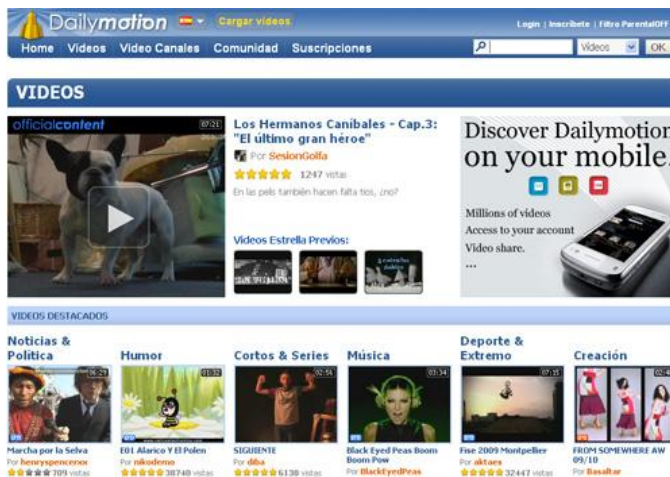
Dailymotion Cargar videos

Login | Inscríbete | Filtro ParentalOFF

Home Videos Video Canales Comunidad Suscripciones

Videos OK

VIDEOS

officialcontent 07:21

Los Hermanos Caníbales - Cap.3: "El último gran héroe"

Por SesionGolfa

1247 vistas

En las pelis también hacen falta tíos, ¿no?

Videos Estrella Previos:

Discover Dailymotion on your mobile.

Millions of videos
Access to your account
Video share.
...

VIDEOS DESTACADOS

Noticias & Politica

06:29

Marcha por la Selva

Por henryspencerxx

709 vistas

Humor

01:32

E01 Alarico Y El Polen

Por nikodemo

38740 vistas

Cortos & Series

02:56

SIGUIENTE

Por diba

6138 vistas

Música

03:34

Black Eyed Peas Boom Boom Pow

Por BlackEyedPeas

Deporte & Extremo

07:15

Fise 2009 Montpellier

Por aktaes

32447 vistas

Creación

FROM SOMEWHERE AW 09/10

Por Basaltar